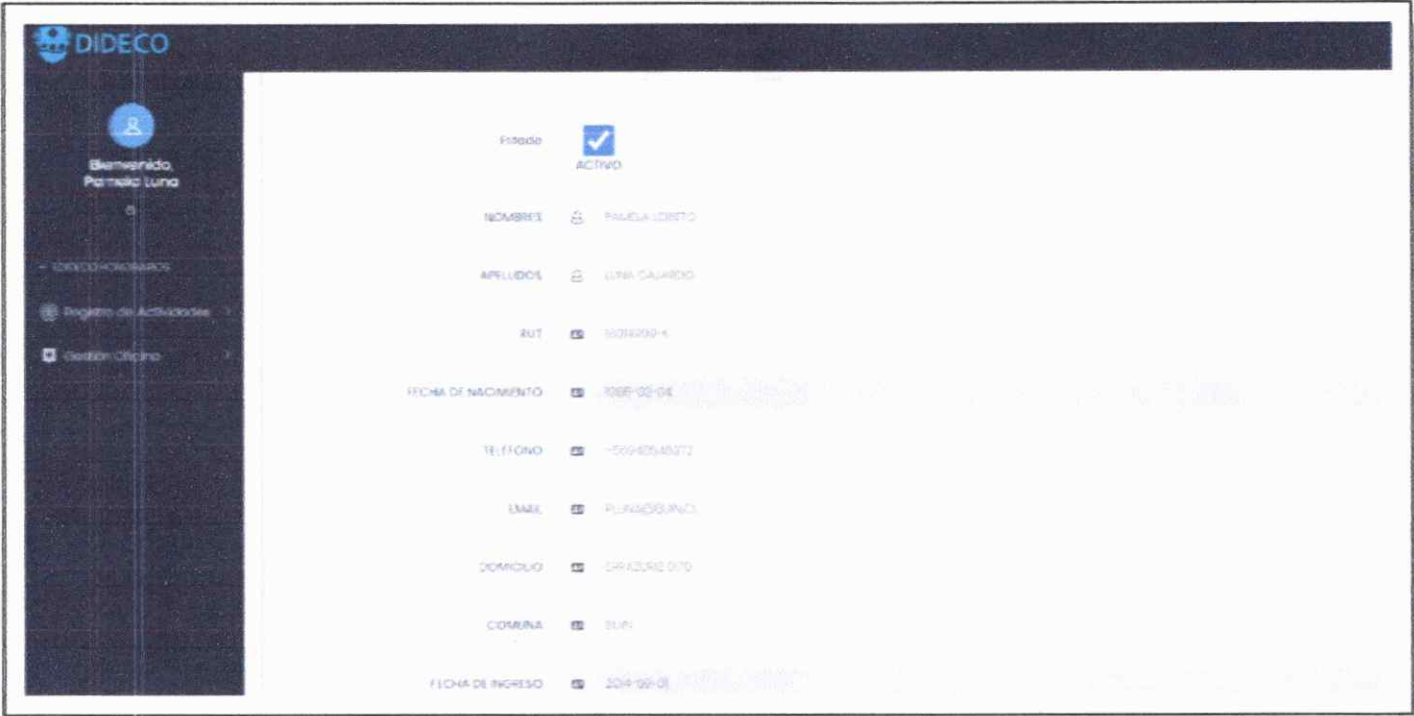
DIDECO

Bienvenido, Pamela Luna

8

– DIDECO HONORARIOS

Registro de Actividades

Gestión Oficina

Estado

ACTIVO

NOMBRES PAMELA LORETO

APELLIDOS LUNA GAJARDO

RUT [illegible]

FECHA DE NACIMIENTO 1988-02-04

TELEFONO +56940548272

EMAIL PLUNA@BUIN.CL

DOMICILIO ERRAZURIZ 070

COMUNA BUIN

FECHA DE INGRESO 2014-09-01